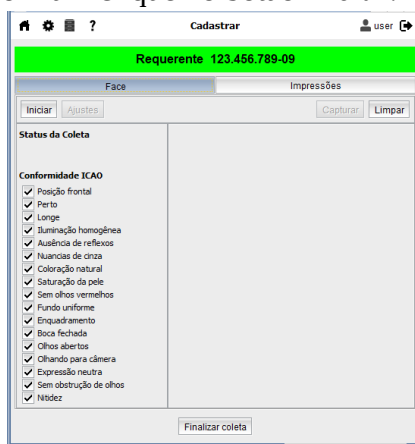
? Cadastrar user

Requerente 123.456.789-09

Face | Impressões

Iniciar Ajustes Capturar Limpar

Status da Coleta

Conformidade ICAO
Posição frontal
Perto
Longe
Iluminação homogênea
Ausência de reflexos
Nuancias de cinza
Coloração natural
Saturação da pele
Sem olhos vermelhos
Fundo uniforme
Enquadramento
Boca fechada
Olhos abertos
Olhando para câmera
Expressão neutra
Sem obstrução de olhos
Nitidez

Finalizar coleta